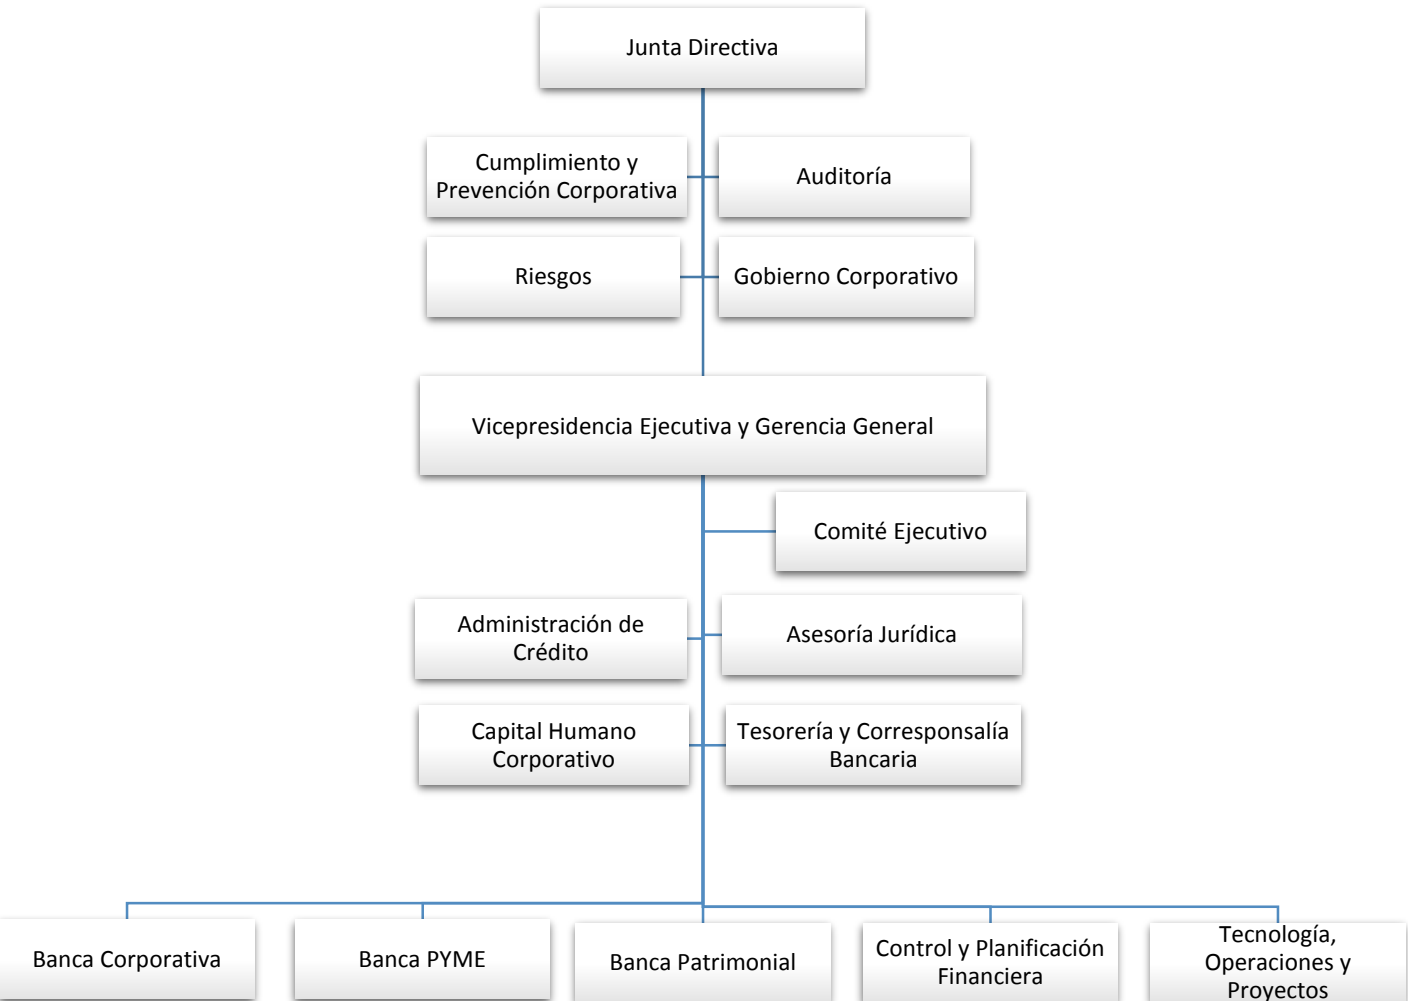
Junta Directiva

Cumplimiento y Prevención Corporativa

Auditoría

Riesgos

Gobierno Corporativo

Vicepresidencia Ejecutiva y Gerencia General

Comité Ejecutivo

Administración de Crédito

Asesoría Jurídica

Capital Humano Corporativo

Tesorería y Corresponsalía Bancaria

Banca Corporativa

Banca PYME

Banca Patrimonial

Control y Planificación Financiera

Tecnología, Operaciones y Proyectos